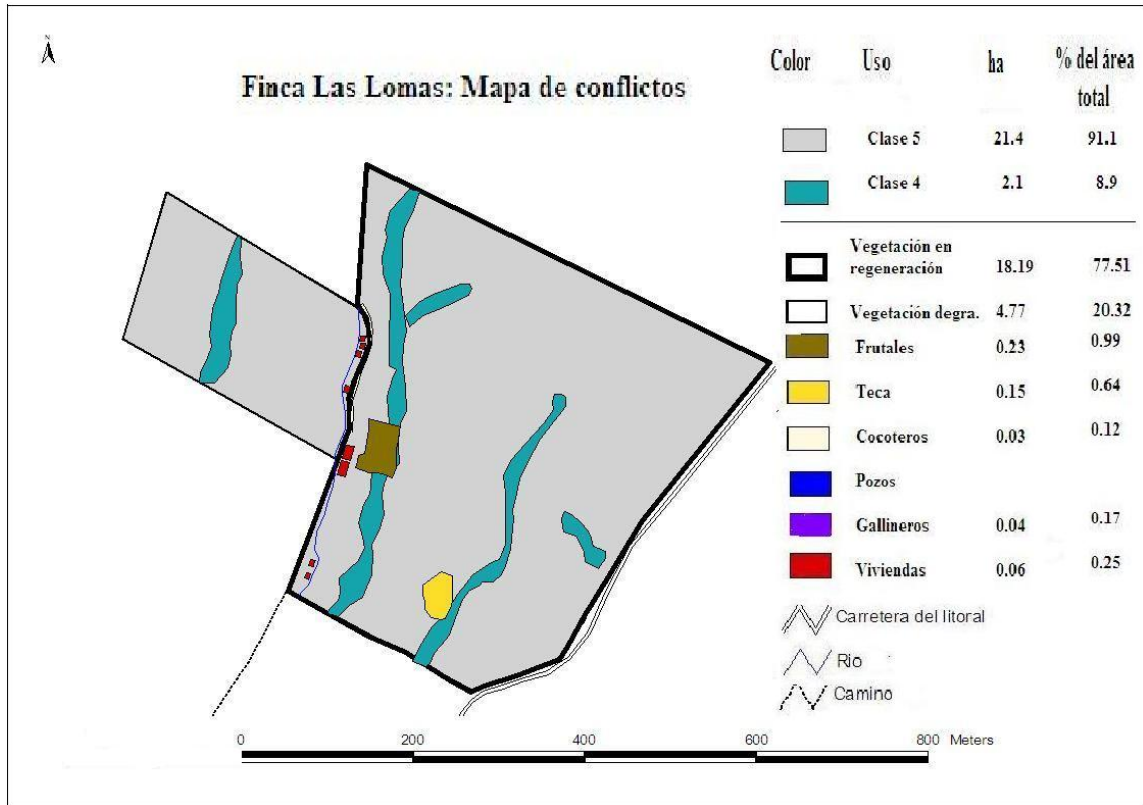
N

Finca Las Lomas: Mapa de conflictos

| Color | Uso | ha | % del área total |
|---|---|---|---|
| | Clase 5 | 21.4 | 91.1 |
| | Clase 4 | 2.1 | 8.9 |
| | Vegetación en regeneración | 18.19 | 77.51 |
| | Vegetación degra. | 4.77 | 20.32 |
| | Frutales | 0.23 | 0.99 |
| | Teca | 0.15 | 0.64 |
| | Cocoteros | 0.03 | 0.12 |
| | Pozos | | |
| | Gallineros | 0.04 | 0.17 |
| | Viviendas | 0.06 | 0.25 |

Carretera del litoral

Rio

Camino

0 200 400 600 800 Meters